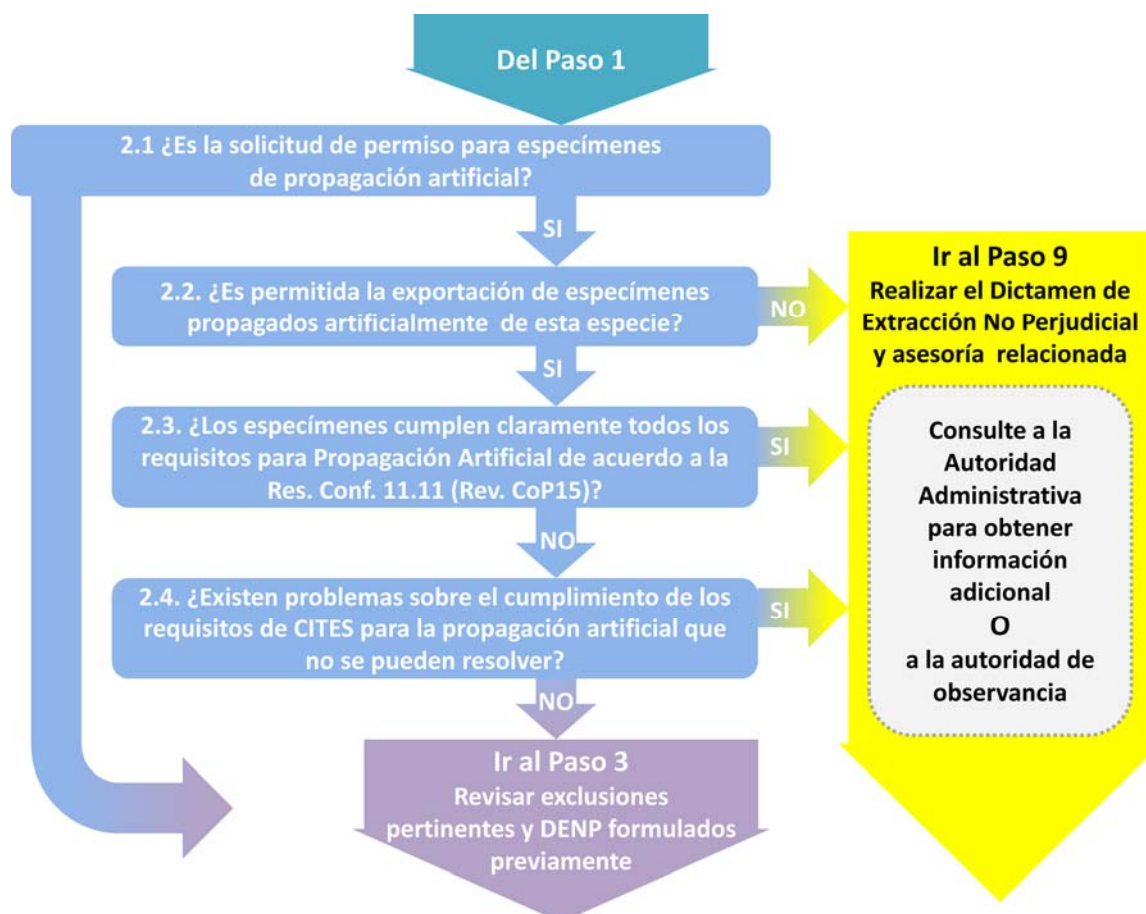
Del Paso 1

2.1 ¿Es la solicitud de permiso para especímenes de propagación artificial?

SI

2.2. ¿Es permitida la exportación de especímenes propagados artificialmente de esta especie?

NO

SI

2.3. ¿Los especímenes cumplen claramente todos los requisitos para Propagación Artificial de acuerdo a la Res. Conf. 11.11 (Rev. CoP15)?

SI

NO

2.4. ¿Existen problemas sobre el cumplimiento de los requisitos de CITES para la propagación artificial que no se pueden resolver?

SI

NO

Ir al Paso 3
Revisar exclusiones pertinentes y DENP formulados previamente

Ir al Paso 9
Realizar el Dictamen de Extracción No Perjudicial y asesoría relacionada

Consulte a la Autoridad Administrativa para obtener información adicional
O
a la autoridad de observancia